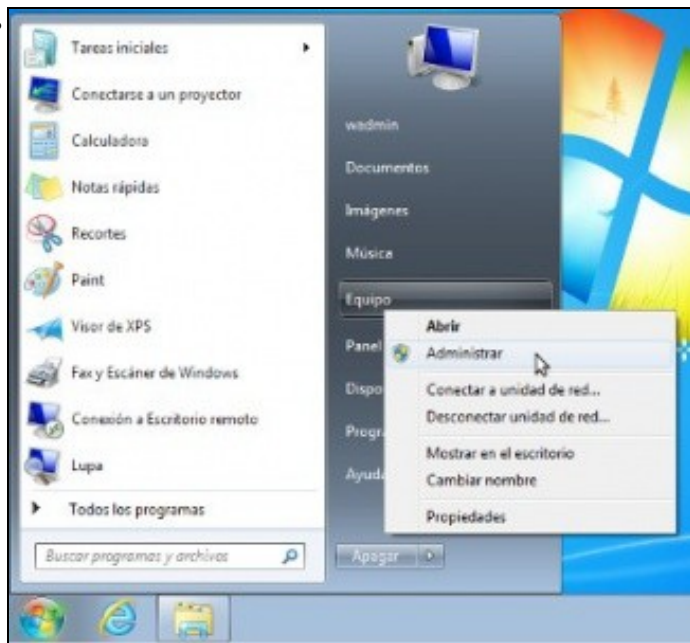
Tareas iniciales

Conectarse a un proyector

Calculadora

Notas rápidas

Recortes

Paint

Visor de XPS

Fax y Escáner de Windows

Conexión a Escritorio remoto

Lupa

Todos los programas

Buscar programas y archivos

wadmin

Documentos

Imágenes

Música

Equipo

Panel

Dispo

Progr

Ayud

Apagar

Abrir

Administrar

Conectar a unidad de red...

Desconectar unidad de red...

Mostrar en el escritorio

Cambiar nombre

Propiedades